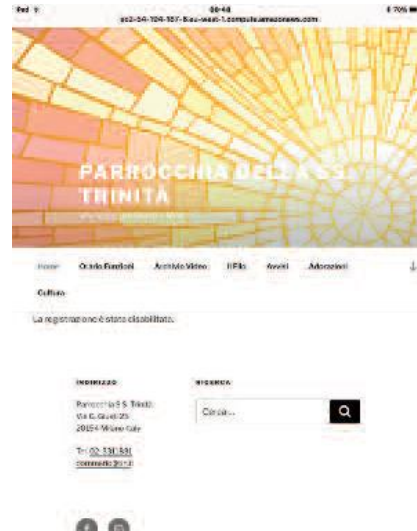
iPad 

08:48

ec2-54-194-187-8.eu-west-1.compute.amazonaws.com

70%

PARROCCHIA DELLA S.S. TRINITÀ

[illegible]

Home

Orario Funzioni

Archivio Video

Il Filo

Avvisi

Adorazioni

Cultura

La registrazione è stata disabilitata.

INDIRIZZO

Parrocchia S.S. Trinità
Via G. Giusti 25
20154 Milano Italy

Tel: 02 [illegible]
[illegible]

RICERCA

Cerca...